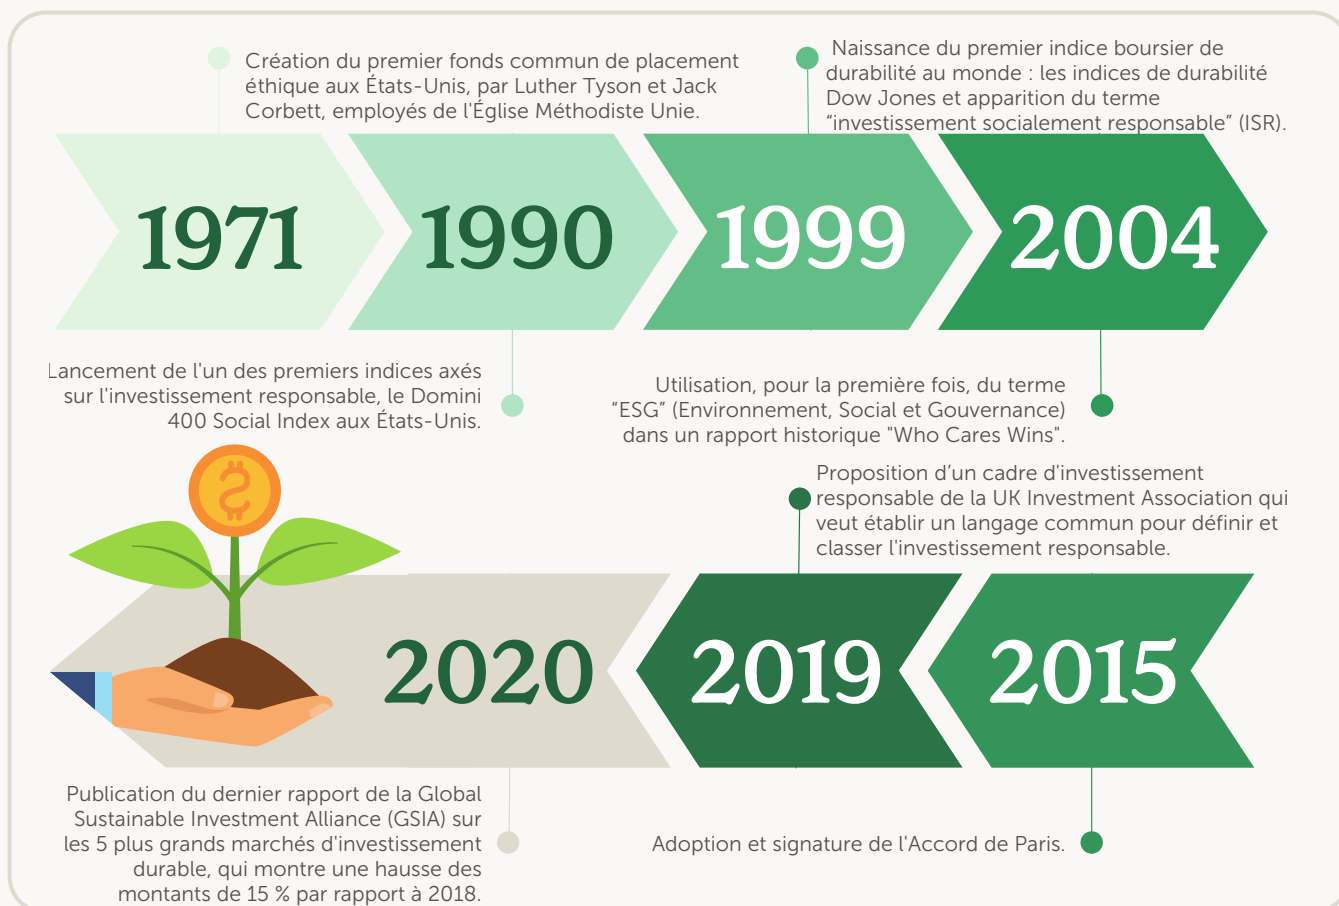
Création du premier fonds commun de placement éthique aux États-Unis, par Luther Tyson et Jack Corbett, employés de l'Église Méthodiste Unie.

Naissance du premier indice boursier de durabilité au monde : les indices de durabilité Dow Jones et apparition du terme "investissement socialement responsable" (ISR).

1971

1990

1999

2004

Lancement de l'un des premiers indices axés sur l'investissement responsable, le Domini 400 Social Index aux États-Unis.

Utilisation, pour la première fois, du terme "ESG" (Environnement, Social et Gouvernance) dans un rapport historique "Who Cares Wins".

Proposition d'un cadre d'investissement responsable de la UK Investment Association qui veut établir un langage commun pour définir et classer l'investissement responsable.

2020

2019

2015

Publication du dernier rapport de la Global Sustainable Investment Alliance (GSIA) sur les 5 plus grands marchés d'investissement durable, qui montre une hausse des montants de 15 % par rapport à 2018.

Adoption et signature de l'Accord de Paris.